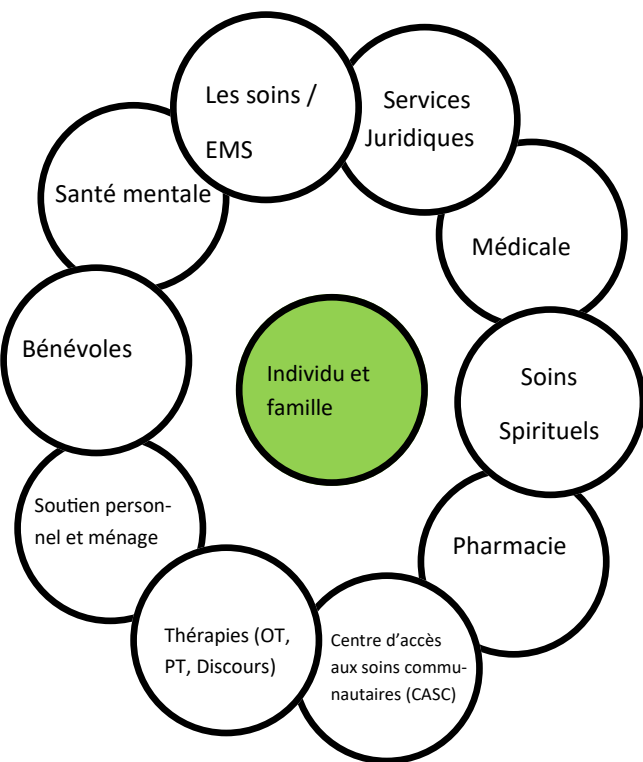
Individu et famille

Les soins / EMS

Services Juridiques

Médicale

Soins Spirituels

Pharmacie

Centre d'accès aux soins communautaires (CASC)

Thérapies (OT, PT, Discours)

Soutien personnel et ménage

Bénévoles

Santé mentale